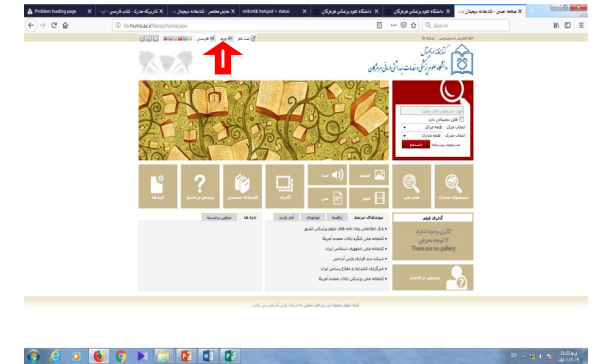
Problem loading page | کاربرگه مدارک - کتاب فارسی - lib | مدیر معتمد - کتابخانه دیجیتال | mikrotik hotspot > status | دانشگاه علوم پزشکی هرمزگان | دانشگاه علوم پزشکی هرمزگان | صفحه اصلی - کتابخانه دیجیتال

lib.hums.ac.ir/faces/home.jspx

دانشگاه علوم پزشکی و خدمات بهداشتی درمانی هرمزگان

There are no gallery

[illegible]